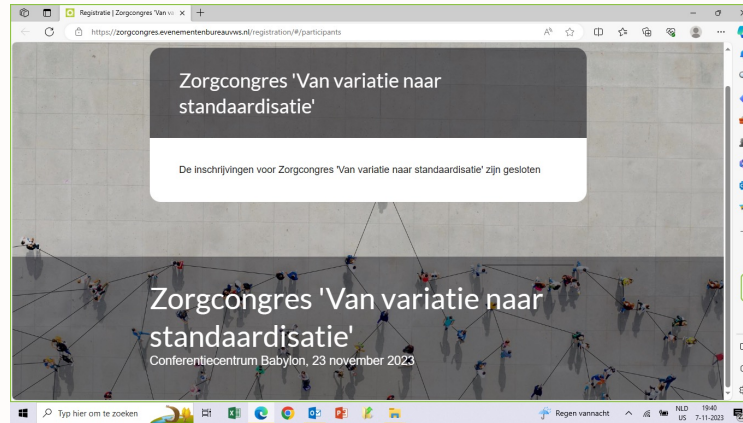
Registratie | Zorgcongres 'Van va ×

https://zorgcongres.evenementenbureauvws.nl/registration/#/participants

Zorgcongres 'Van variatie naar standaardisatie'

De inschrijvingen voor Zorgcongres 'Van variatie naar standaardisatie' zijn gesloten

Zorgcongres 'Van variatie naar standaardisatie'

Conferentiecentrum Babylon, 23 november 2023

Typ hier om te zoeken

Regen vannacht

NLD US

19:40 7-11-2023